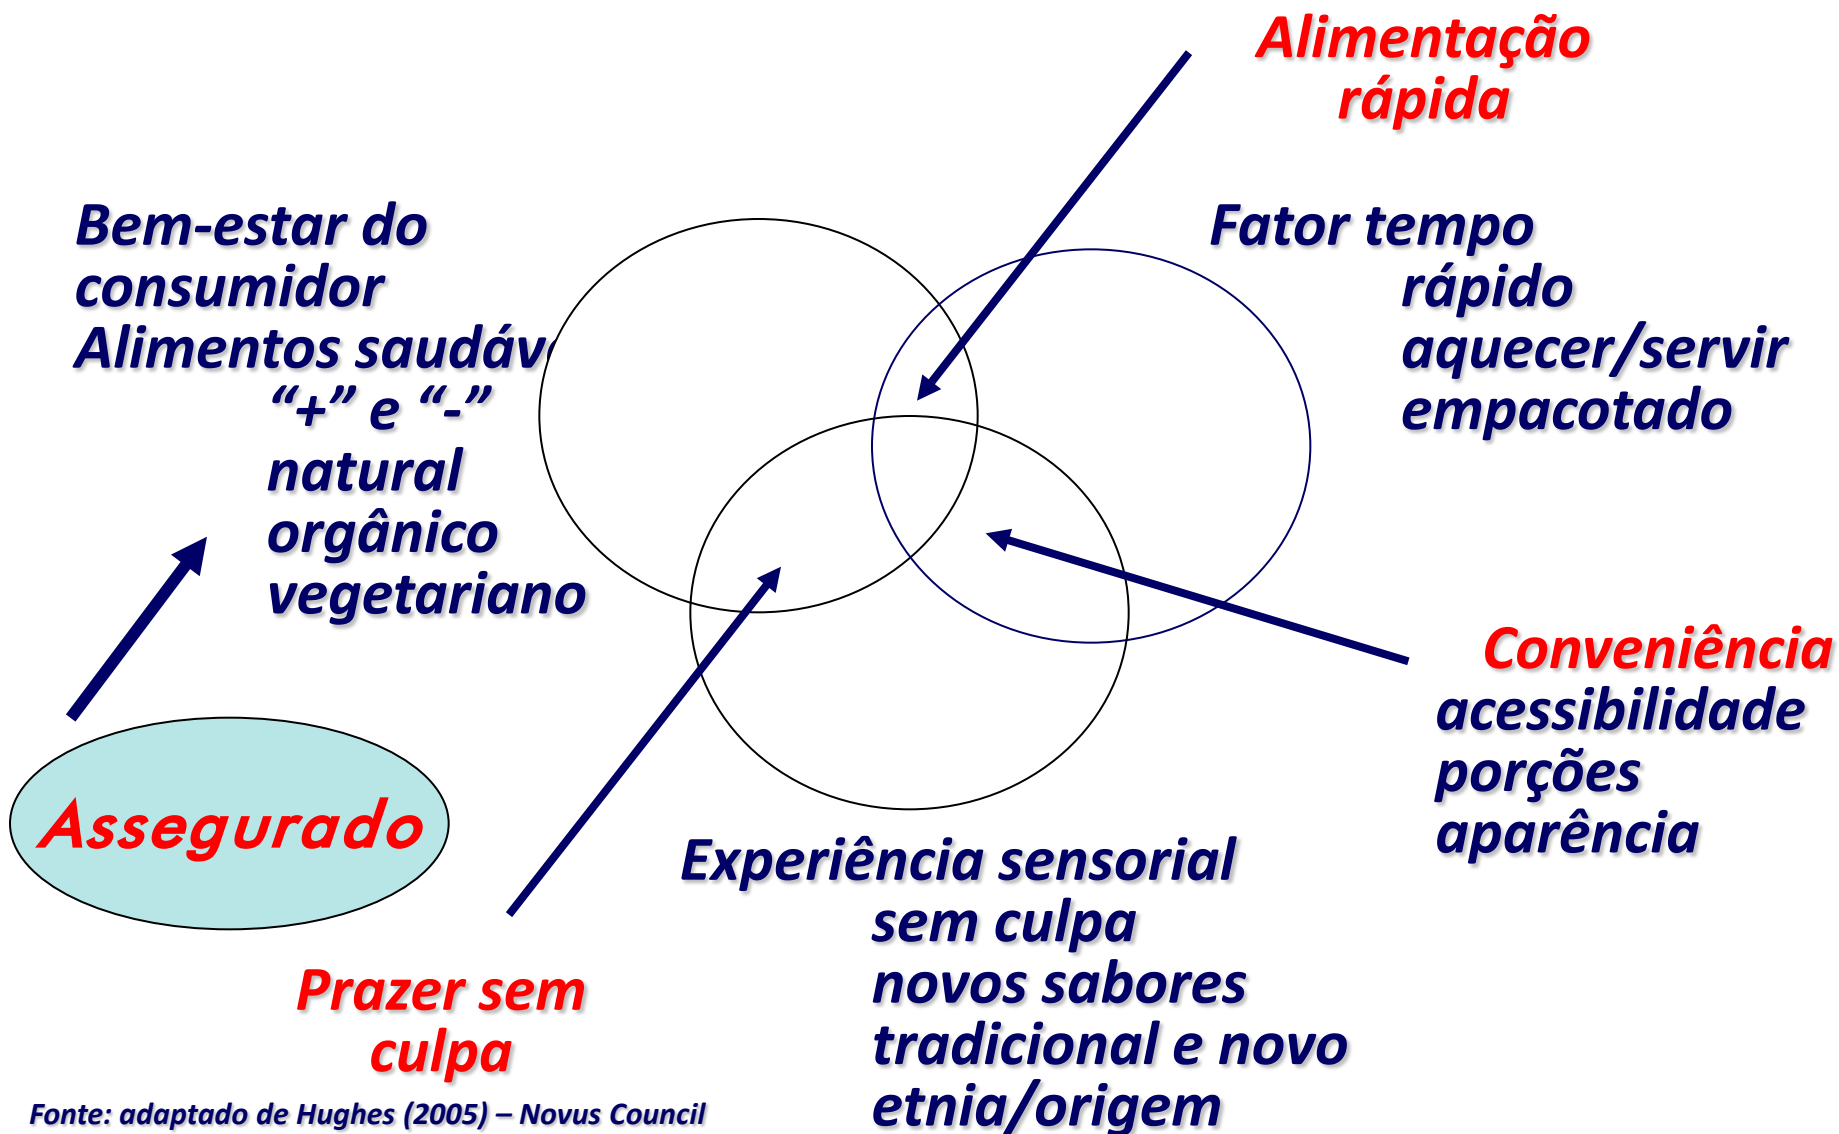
Alimentação rápida

Bem-estar do consumidor
Alimentos saudáv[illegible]
"+" e "-"
natural
orgânico
vegetariano

Fator tempo
rápido
aquecer/servir
empacotado

Conveniência
acessibilidade
porções
aparência

Assegurado

Experiência sensorial
sem culpa
novos sabores
tradicional e novo
etnia/origem

Prazer sem culpa

Fonte: adaptado de Hughes (2005) – Novus Council